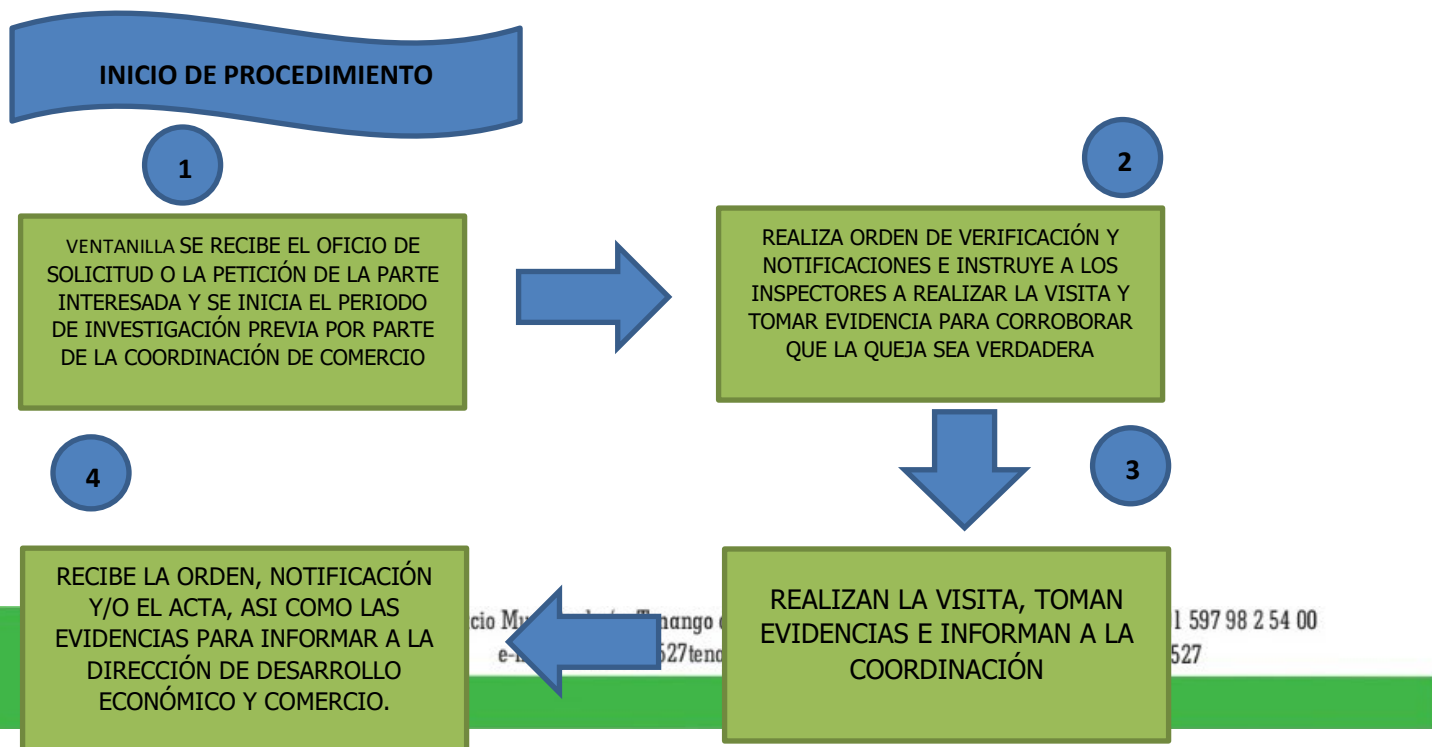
INICIO DE PROCEDIMIENTO

1

VENTANILLA SE RECIBE EL OFICIO DE SOLICITUD O LA PETICIÓN DE LA PARTE INTERESADA Y SE INICIA EL PERIODO DE INVESTIGACIÓN PREVIA POR PARTE DE LA COORDINACIÓN DE COMERCIO

2

REALIZA ORDEN DE VERIFICACIÓN Y NOTIFICACIONES E INSTRUYE A LOS INSPECTORES A REALIZAR LA VISITA Y TOMAR EVIDENCIA PARA CORROBORAR QUE LA QUEJA SEA VERDADERA

3

REALIZAN LA VISITA, TOMAN EVIDENCIAS E INFORMAN A LA COORDINACIÓN

4

RECIBE LA ORDEN, NOTIFICACIÓN Y/O EL ACTA, ASI COMO LAS EVIDENCIAS PARA INFORMAR A LA DIRECCIÓN DE DESARROLLO ECONÓMICO Y COMERCIO.

cio Mu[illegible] Tenango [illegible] 1 597 98 2 54 00
e-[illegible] 527teno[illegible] 527